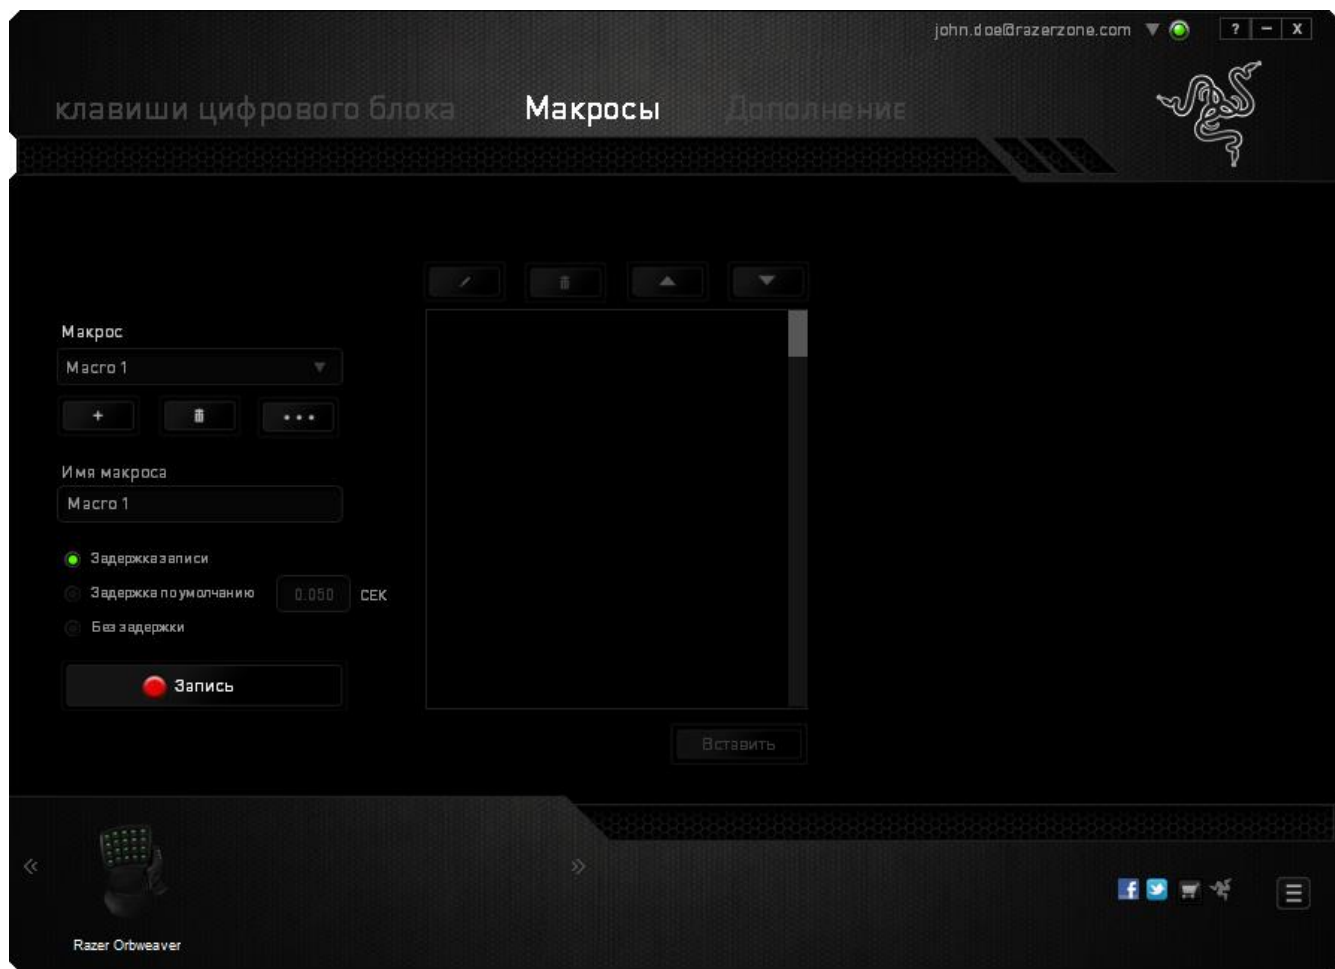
john.doe@razerzone.com

? – X

клавиши цифрового блока Макросы Дополнение

Макрос

Macro 1

+

• • •

Имя макроса

Macro 1

Задержка записи

Задержка по умолчанию 0.050 СЕК

Без задержки

Запись

Вставить

«

»

Razer Orbweaver